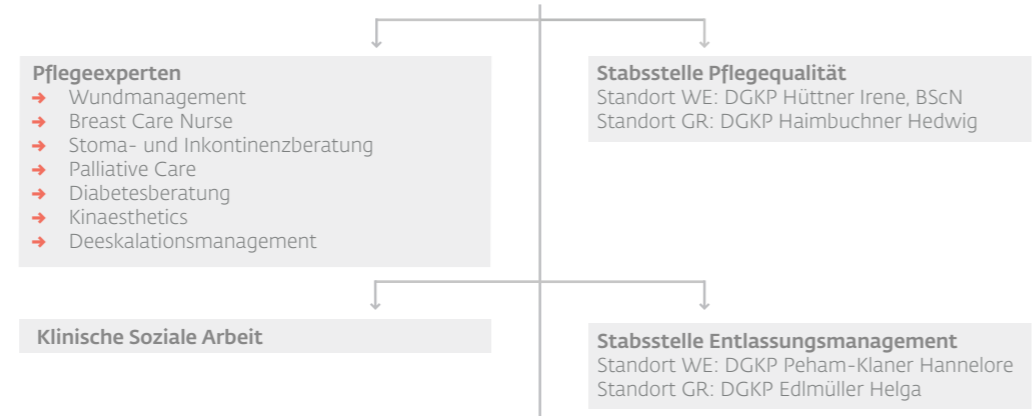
Pflegeexperten
➜ Wundmanagement
➜ Breast Care Nurse
➜ Stoma- und Inkontinenzberatung
➜ Palliative Care
➜ Diabetesberatung
➜ Kinaesthetics
➜ Deeskalationsmanagement

Stabsstelle Pflegequalität
Standort WE: DGKP Hüttner Irene, BScN
Standort GR: DGKP Haimbuchner Hedwig

Klinische Soziale Arbeit

Stabsstelle Entlassungsmanagement
Standort WE: DGKP Peham-Klaner Hannelore
Standort GR: DGKP Edlmüller Helga